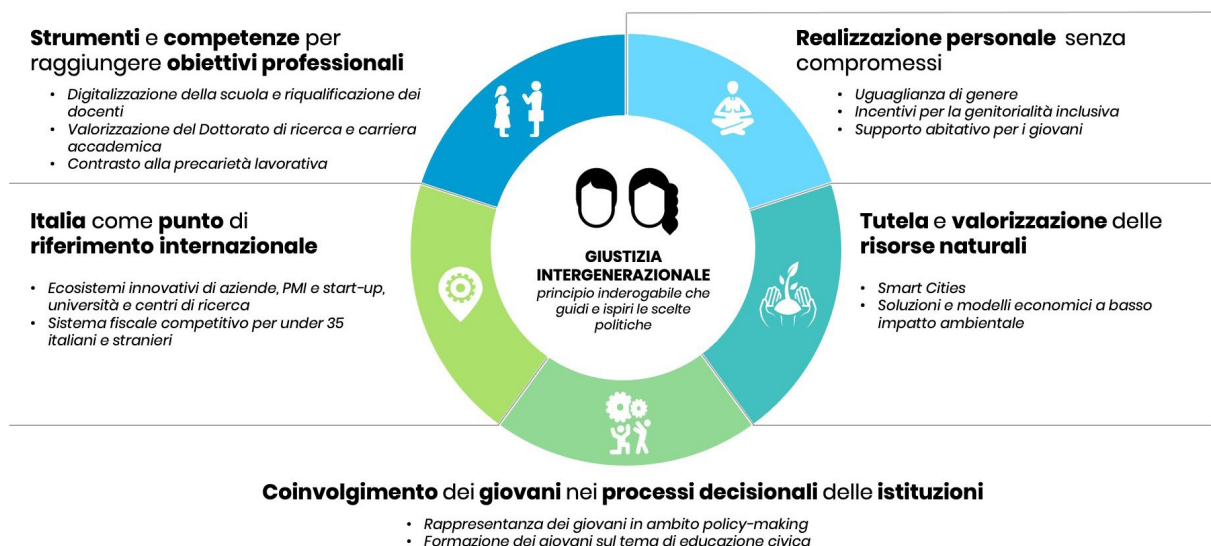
**Strumenti** e **competenze** per raggiungere **obiettivi professionali**

- Digitalizzazione della scuola e riqualificazione dei docenti
- Valorizzazione del Dottorato di ricerca e carriera accademica
- Contrasto alla precarietà lavorativa

**Realizzazione personale** senza compromessi

- Uguaglianza di genere
- Incentivi per la genitorialità inclusiva
- Supporto abitativo per i giovani

**Italia** come **punto** di **riferimento internazionale**

- Ecosistemi innovativi di aziende, PMI e start-up, università e centri di ricerca
- Sistema fiscale competitivo per under 35 italiani e stranieri

GIUSTIZIA INTERGENERAZIONALE
principio inderogabile che guidi e ispiri le scelte politiche

**Tutela** e **valorizzazione** delle **risorse naturali**

- Smart Cities
- Soluzioni e modelli economici a basso impatto ambientale

**Coinvolgimento** dei **giovani** nei **processi decisionali** delle **istituzioni**

- Rappresentanza dei giovani in ambito policy-making
- Formazione dei giovani sul tema di educazione civica